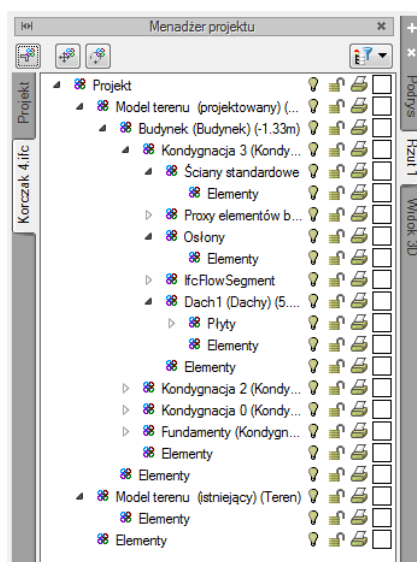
Menadżer projektu

Projekt

Korczak 4.ifc

Projekt

Model terenu (projektowany) (...

Budynek (Budynek) (-1.33m)

Kondygnacja 3 (Kondy...

Ściany standardowe

Elementy

Proxy elementów b...

Osłony

Elementy

IfcFlowSegment

Dach1 (Dachy) (5....

Płyty

Elementy

Elementy

Kondygnacja 2 (Kondy...

Kondygnacja 0 (Kondy...

Fundamenty (Kondygn...

Elementy

Elementy

Model terenu (istniejący) (Teren)

Elementy

Elementy

Podrys

Rzut 1

Widok 3D